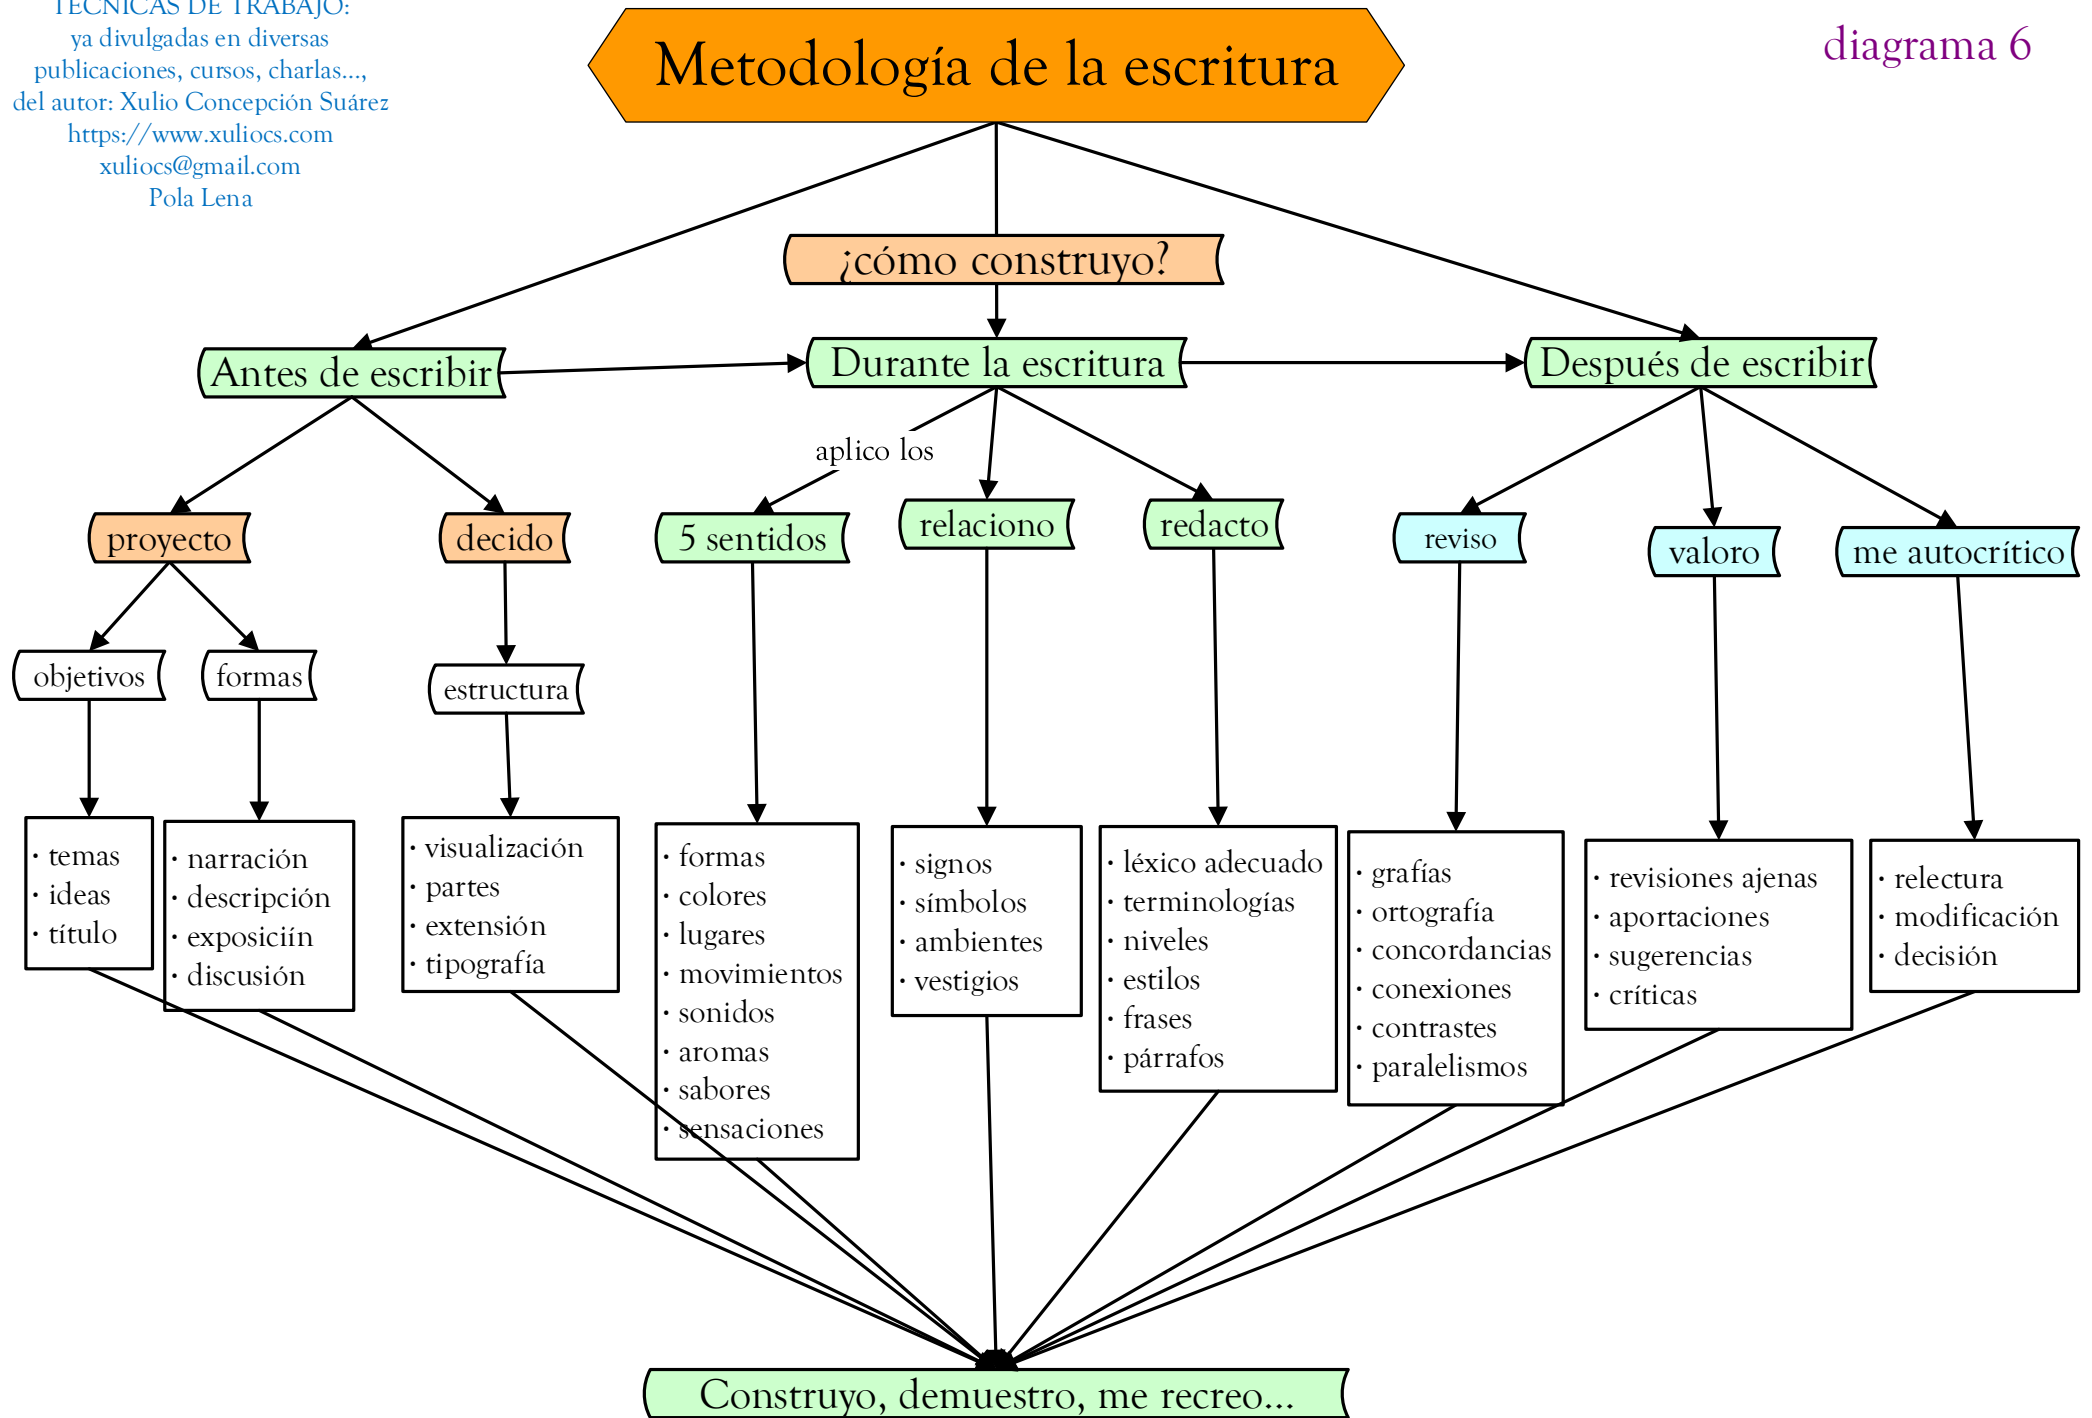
TÉCNICAS DE TRABAJO:
ya divulgadas en diversas publicaciones, cursos, charlas..., del autor: Xulio Concepción Suárez
https://www.xuliocs.com
xuliocs@gmail.com
Pola Lena

Metodología de la escritura

diagrama 6

¿cómo construyo?

Antes de escribir

Durante la escritura

Después de escribir

proyecto

decido

aplico los

5 sentidos

relaciono

redacto

reviso

valoro

me autocrítico

objetivos

formas

estructura

· temas
· ideas
· título

· narración
· descripción
· exposiciín
· discusión

· visualización
· partes
· extensión
· tipografía

· formas
· colores
· lugares
· movimientos
· sonidos
· aromas
· sabores
· sensaciones

· signos
· símbolos
· ambientes
· vestigios

· léxico adecuado
· terminologías
· niveles
· estilos
· frases
· párrafos

· grafías
· ortografía
· concordancias
· conexiones
· contrastes
· paralelismos

· revisiones ajenas
· aportaciones
· sugerencias
· críticas

· relectura
· modificación
· decisión

Construyo, demuestro, me recreo...